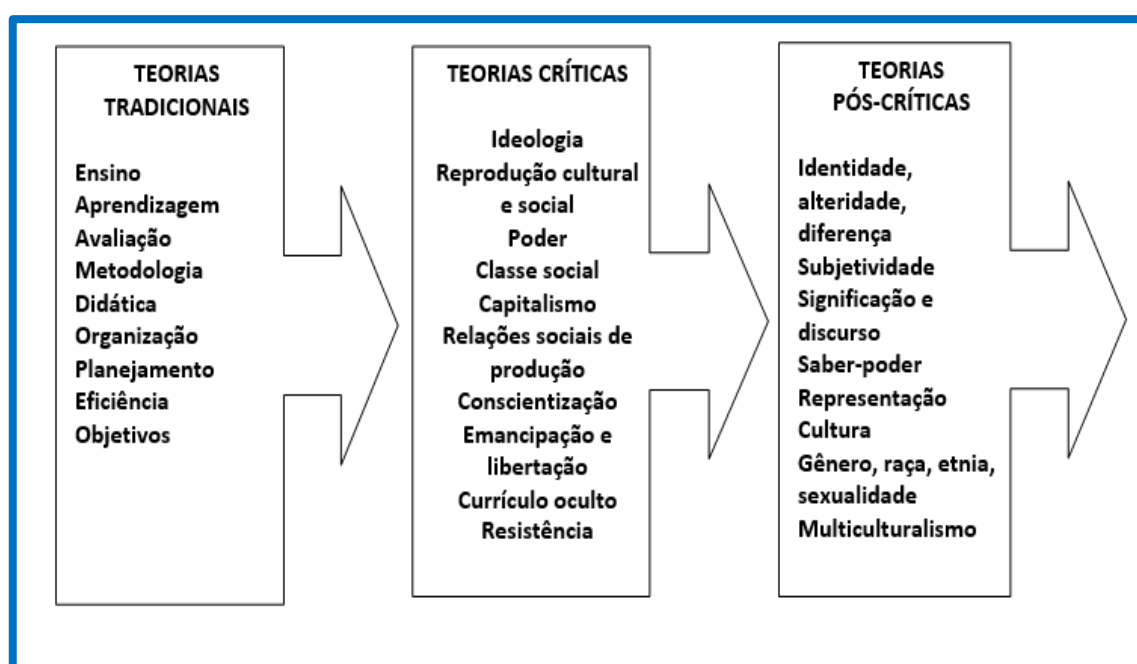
TEORIAS TRADICIONAIS

Ensino
Aprendizagem
Avaliação
Metodologia
Didática
Organização
Planejamento
Eficiência
Objetivos

TEORIAS CRÍTICAS

Ideologia
Reprodução cultural e social
Poder
Classe social
Capitalismo
Relações sociais de produção
Conscientização
Emancipação e libertação
Currículo oculto
Resistência

TEORIAS PÓS-CRÍTICAS

Identidade, alteridade, diferença
Subjetividade
Significação e discurso
Saber-poder
Representação
Cultura
Gênero, raça, etnia, sexualidade
Multiculturalismo